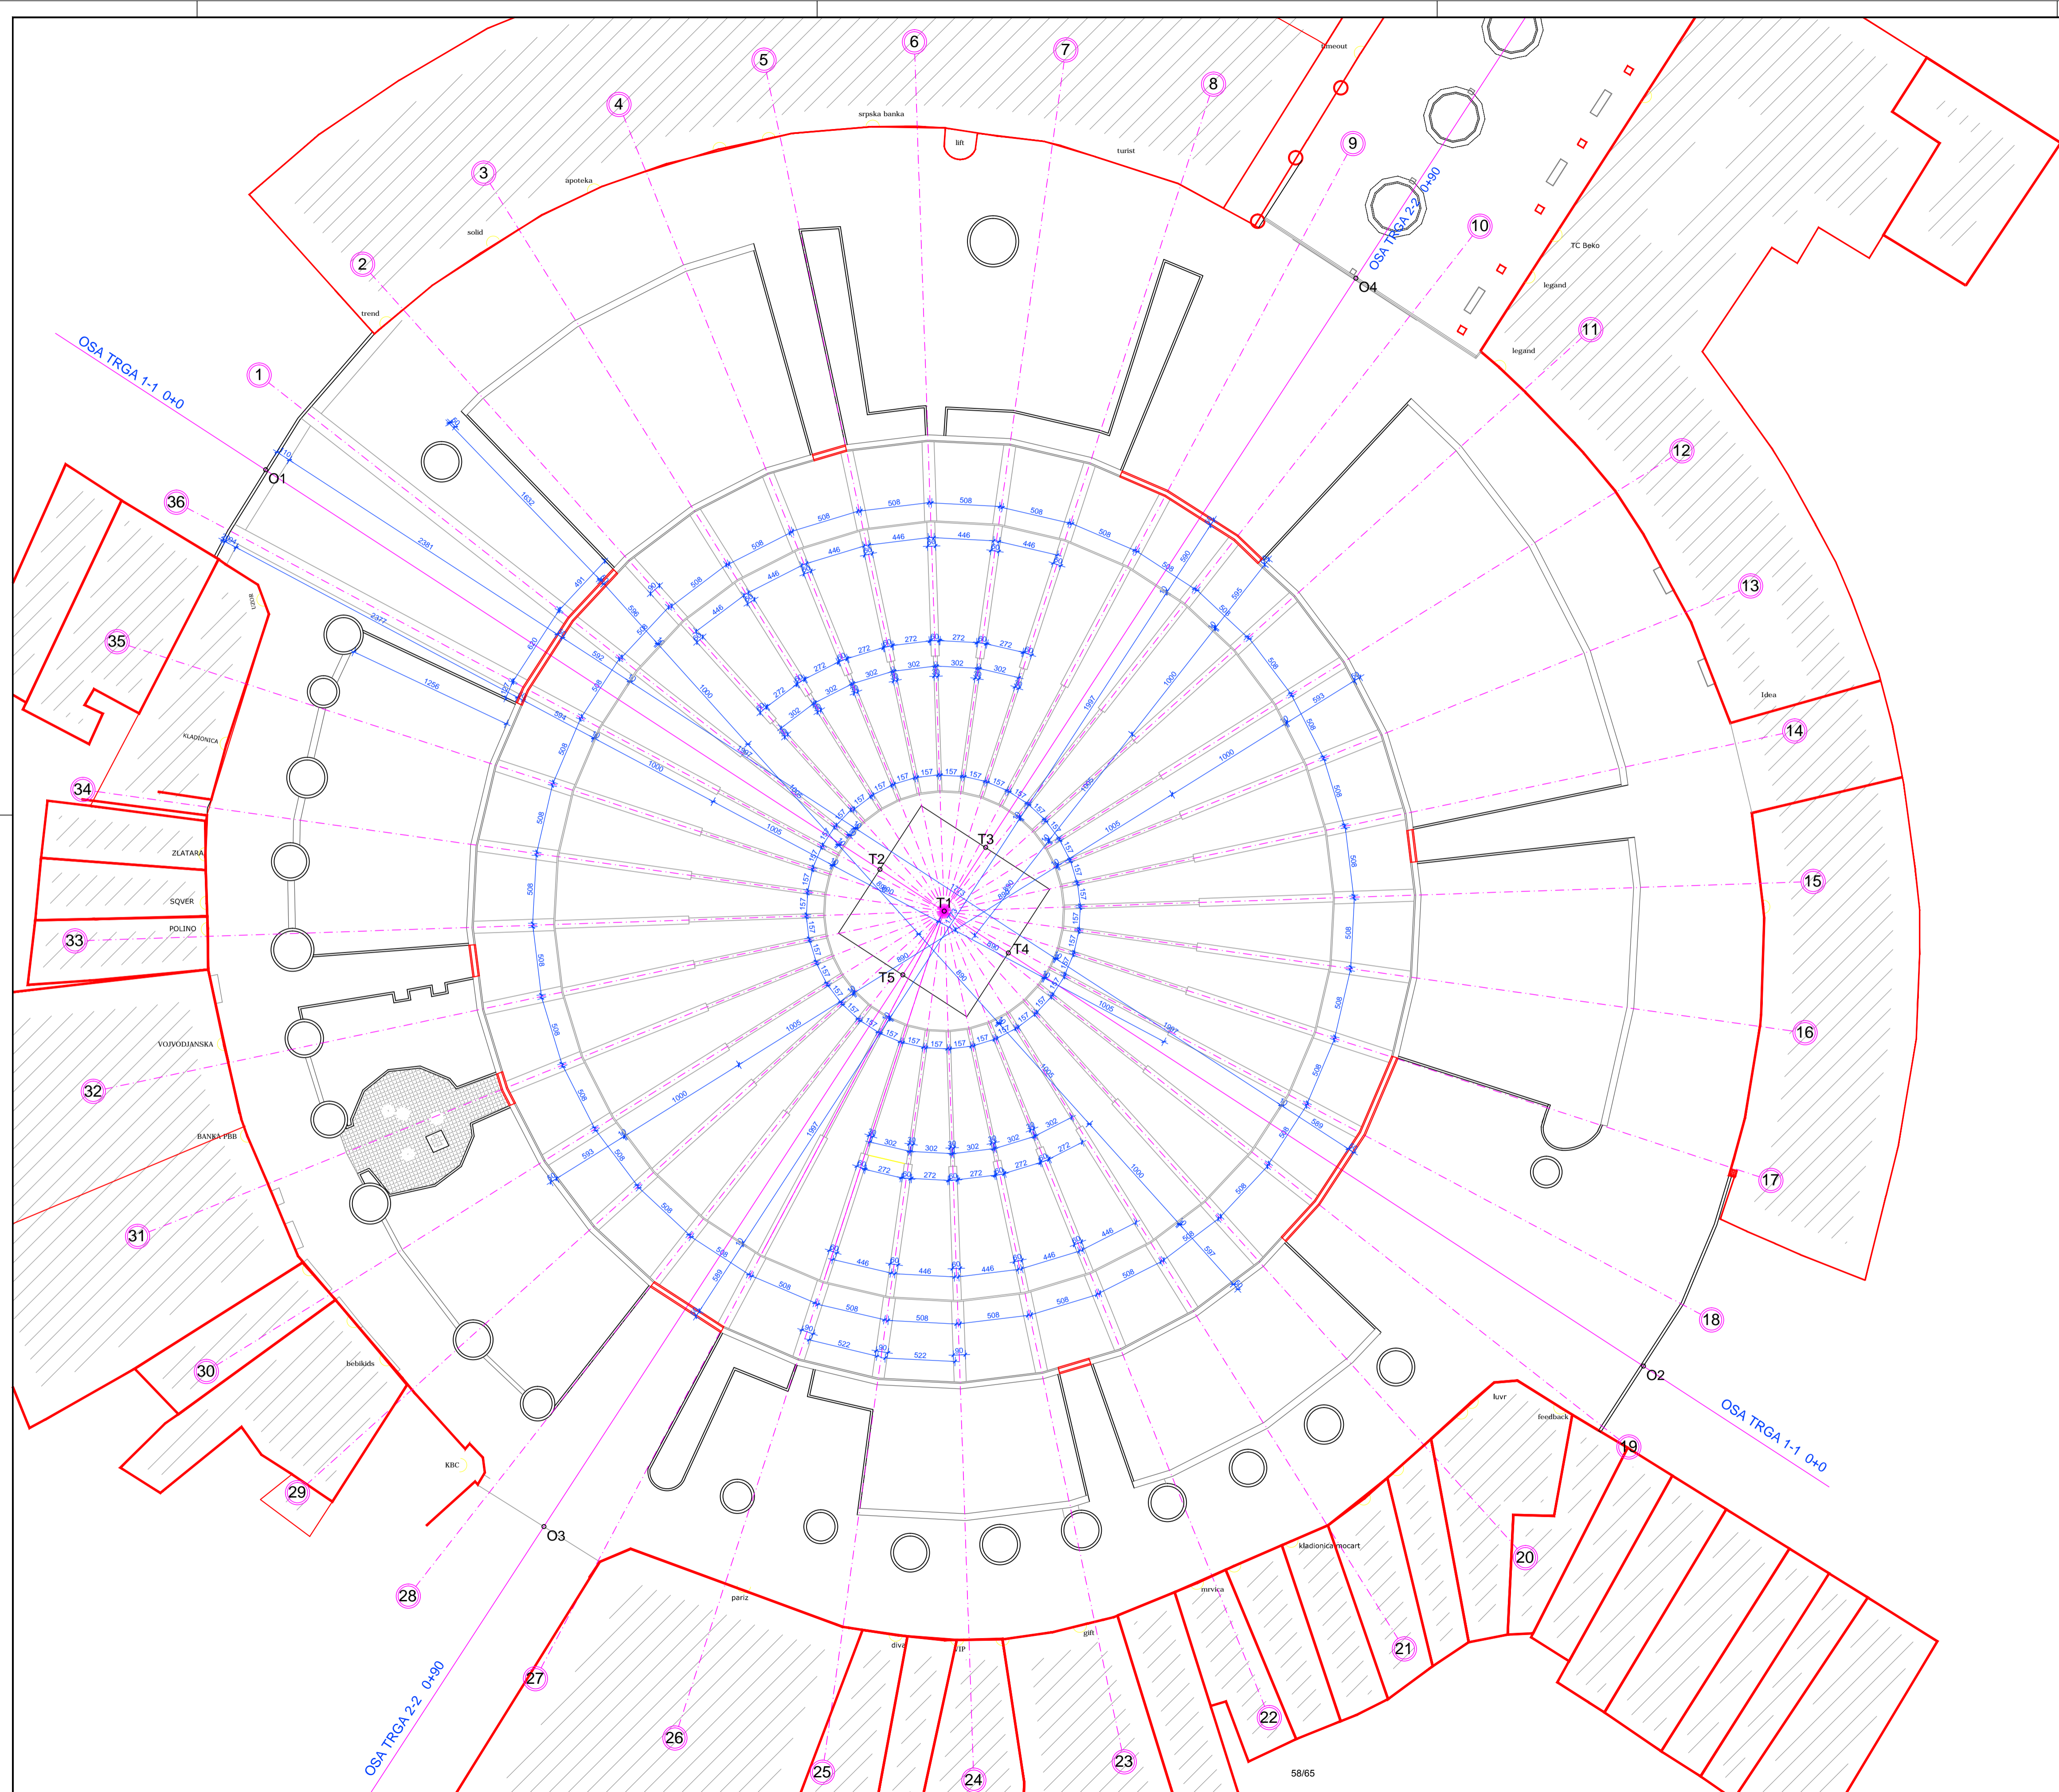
6
5
7
4
8
srpska banka
timeout
lift
3
apoteka
turist
9
solid
OSA TRGA 2-2 0+90
10
2
TC Beko
O4
legand
trend
legand
11
OSA TRGA 1-1 0+0
1
O1
12
36
13
35
Idea
14
KLADIONICA
34
ZLATARA
T3
T2
15
SQVER
T1
POLINO
33
T4
T5
16
VOJVODJANSKA
32
17
BANKA FBB
31
18
30
O2
bebikids
OSA TRGA 1-1 0+0
luvr
feedback
19
KBC
29
O3
20
kladionica mocart
28
pariz
mrvica
21
diva
VIP
gin
27
OSA TRGA 2-2 0+90
26
22
25
24
23
58/65